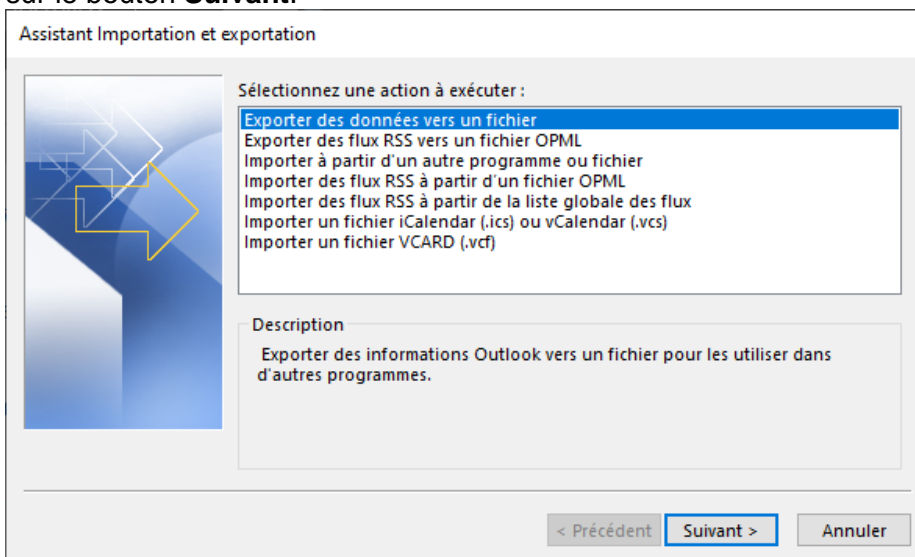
Assistant Importation et exportation

Sélectionnez une action à exécuter :

Exporter des données vers un fichier
Exporter des flux RSS vers un fichier OPML
Importer à partir d'un autre programme ou fichier
Importer des flux RSS à partir d'un fichier OPML
Importer des flux RSS à partir de la liste globale des flux
Importer un fichier iCalendar (.ics) ou vCalendar (.vcs)
Importer un fichier VCARD (.vcf)

Description

Exporter des informations Outlook vers un fichier pour les utiliser dans d'autres programmes.

< Précédent
Suivant >
Annuler